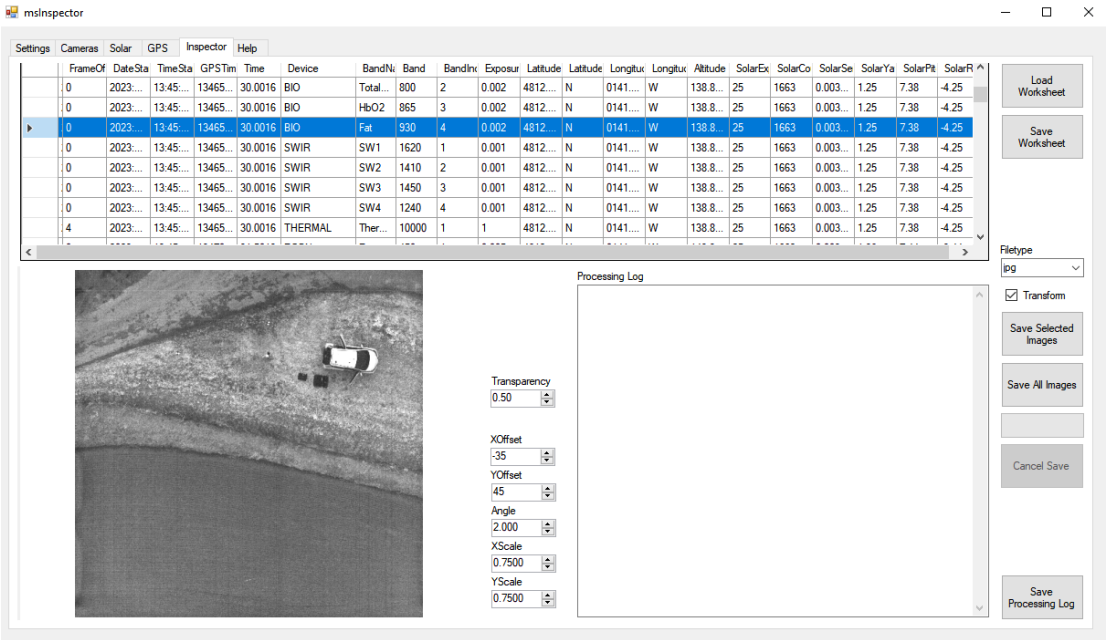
msInspector

Settings | Cameras | Solar | GPS | Inspector | Help

| | FrameOf | DateSta | TimeSta | GPSTim | Time | Device | BandNa | Band | BandInc | Exposur | Latitude | Latitude | Longitu | Longitu | Altitude | SolarEx | SolarCo | SolarSe | SolarYa | SolarPit | SolarR |
|---|---|---|---|---|---|---|---|---|---|---|---|---|---|---|---|---|---|---|---|---|---|
| | 0 | 2023:... | 13:45:... | 13465... | 30.0016 | BIO | Total... | 800 | 2 | 0.002 | 4812.... | N | 0141.... | W | 138.8... | 25 | 1663 | 0.003... | 1.25 | 7.38 | -4.25 |
| | 0 | 2023:... | 13:45:... | 13465... | 30.0016 | BIO | HbO2 | 865 | 3 | 0.002 | 4812.... | N | 0141.... | W | 138.8... | 25 | 1663 | 0.003... | 1.25 | 7.38 | -4.25 |
| ▸ | 0 | 2023:... | 13:45:... | 13465... | 30.0016 | BIO | Fat | 930 | 4 | 0.002 | 4812.... | N | 0141.... | W | 138.8... | 25 | 1663 | 0.003... | 1.25 | 7.38 | -4.25 |
| | 0 | 2023:... | 13:45:... | 13465... | 30.0016 | SWIR | SW1 | 1620 | 1 | 0.001 | 4812.... | N | 0141.... | W | 138.8... | 25 | 1663 | 0.003... | 1.25 | 7.38 | -4.25 |
| | 0 | 2023:... | 13:45:... | 13465... | 30.0016 | SWIR | SW2 | 1410 | 2 | 0.001 | 4812.... | N | 0141.... | W | 138.8... | 25 | 1663 | 0.003... | 1.25 | 7.38 | -4.25 |
| | 0 | 2023:... | 13:45:... | 13465... | 30.0016 | SWIR | SW3 | 1450 | 3 | 0.001 | 4812.... | N | 0141.... | W | 138.8... | 25 | 1663 | 0.003... | 1.25 | 7.38 | -4.25 |
| | 0 | 2023:... | 13:45:... | 13465... | 30.0016 | SWIR | SW4 | 1240 | 4 | 0.001 | 4812.... | N | 0141.... | W | 138.8... | 25 | 1663 | 0.003... | 1.25 | 7.38 | -4.25 |
| | 4 | 2023:... | 13:45:... | 13465... | 30.0016 | THERMAL | Ther... | 10000 | 1 | 1 | 4812.... | N | 0141.... | W | 138.8... | 25 | 1663 | 0.003... | 1.25 | 7.38 | -4.25 |

Load Worksheet
Save Worksheet
Filetype
jpg
Transform
Save Selected Images
Save All Images
Cancel Save
Save Processing Log

Processing Log

Transparency
0.50
XOffset
-35
YOffset
45
Angle
2.000
XScale
0.7500
YScale
0.7500